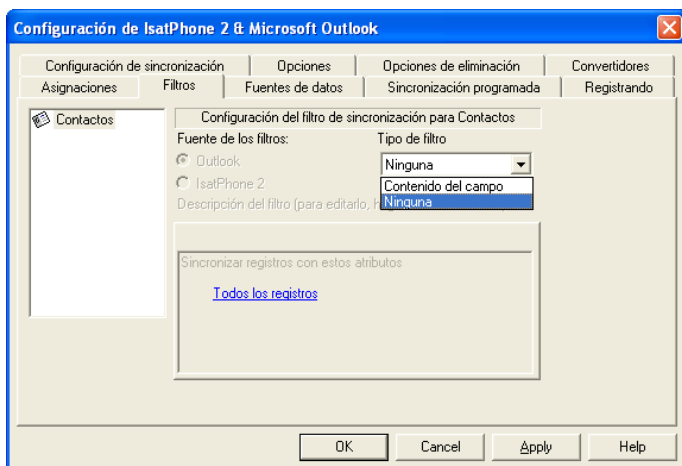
Configuración de IsatPhone 2 & Microsoft Outlook

Configuración de sincronización | Opciones | Opciones de eliminación | Convertidores
Asignaciones | Filtros | Fuentes de datos | Sincronización programada | Registrando

Contactos

Configuración del filtro de sincronización para Contactos

Fuente de los filtros:
Outlook
IsatPhone 2

Tipo de filtro
Ninguna
Contenido del campo
Ninguna

Descripción del filtro (para editarlo, H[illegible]

Sincronizar registros con estos atributos

Todos los registros

OK | Cancel | Apply | Help